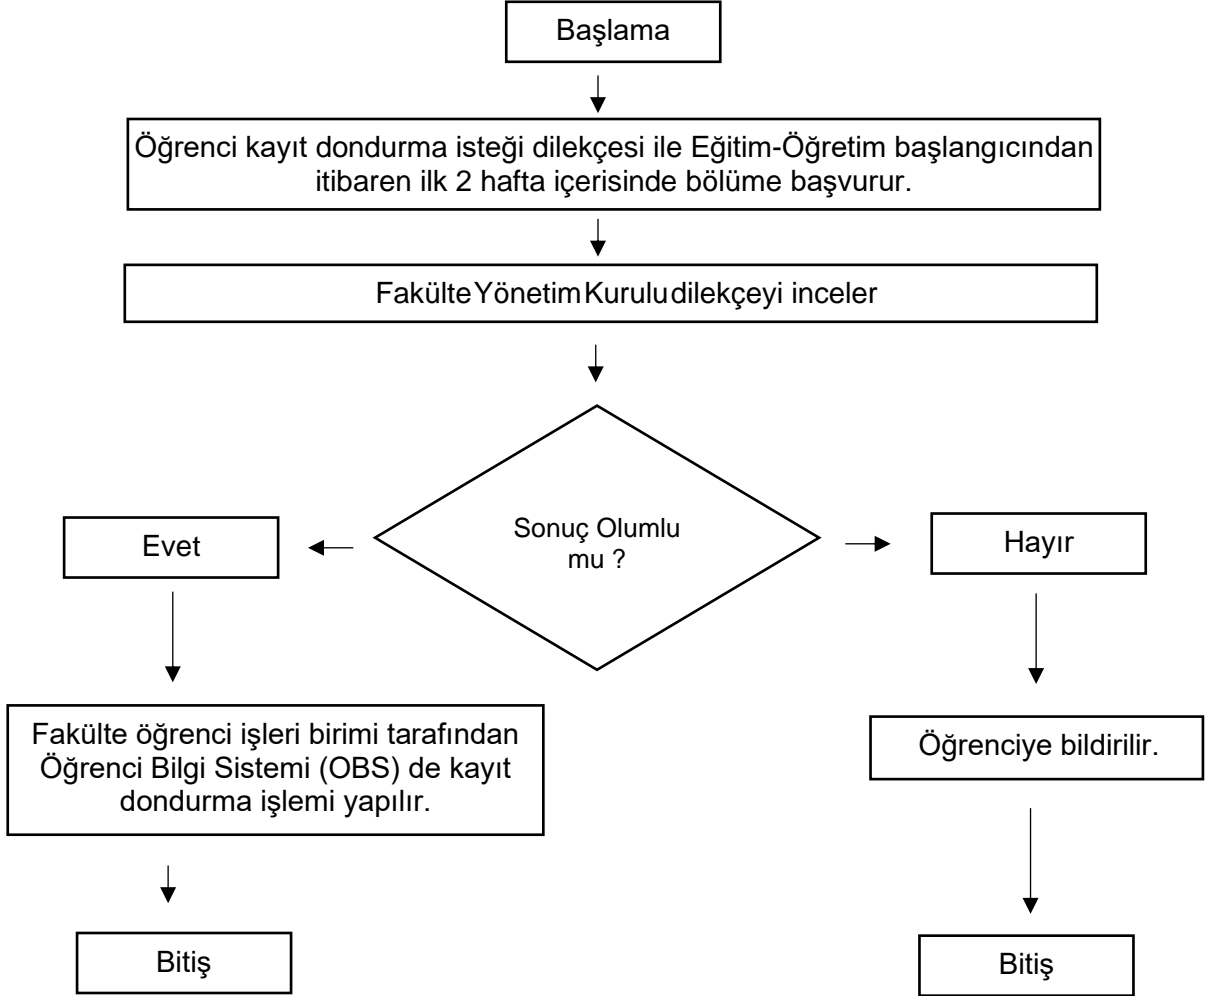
Başlama

Öğrenci kayıt dondurma isteği dilekçesi ile Eğitim-Öğretim başlangıcından itibaren ilk 2 hafta içerisinde bölüme başvurur.

FakülteYönetimKuruludilekçeyi inceler

Sonuç Olumlu mu ?

Evet

Hayır

Fakülte öğrenci işleri birimi tarafından Öğrenci Bilgi Sistemi (OBS) de kayıt dondurma işlemi yapılır.

Öğrenciye bildirilir.

Bitiş

Bitiş